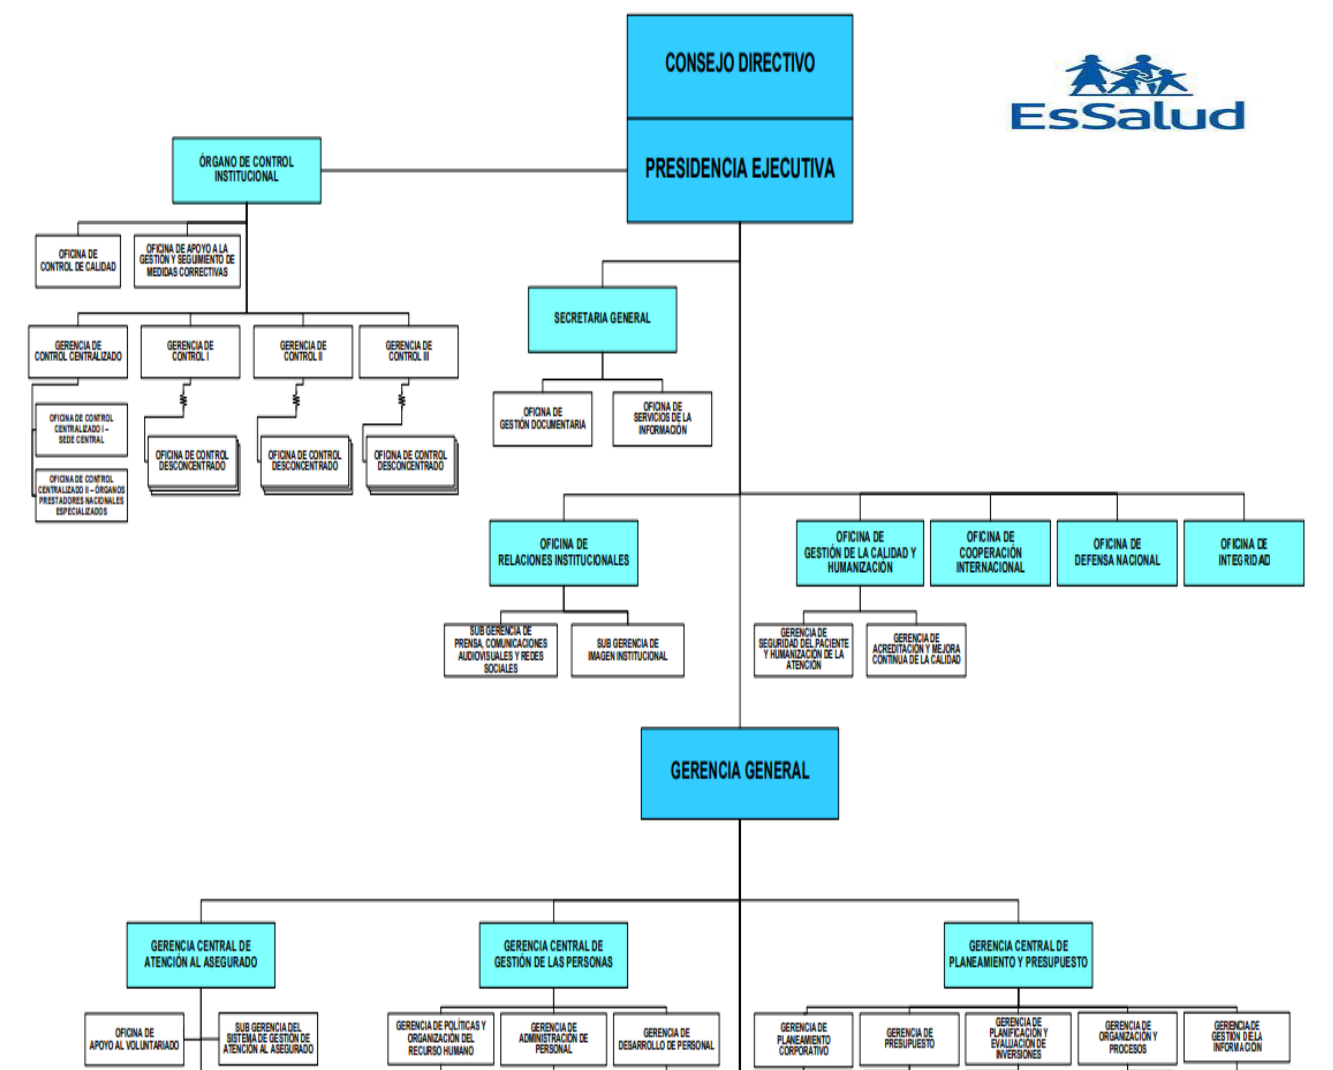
CONSEJO DIRECTIVO

PRESIDENCIA EJECUTIVA

EsSalud

ÓRGANO DE CONTROL INSTITUCIONAL

OFICINA DE CONTROL DE CALIDAD

OFICINA DE APOYO A LA GESTIÓN Y SEGUIMIENTO DE MEDIDAS CORRECTIVAS

GERENCIA DE CONTROL CENTRALIZADO

GERENCIA DE CONTROL I

GERENCIA DE CONTROL II

GERENCIA DE CONTROL III

OFICINA DE CONTROL CENTRALIZADO I - SEDE CENTRAL

OFICINA DE CONTROL CENTRALIZADO II - ÓRGANOS PRESTADORES NACIONALES ESPECIALIZADOS

OFICINA DE CONTROL DESCONCENTRADO

OFICINA DE CONTROL DESCONCENTRADO

OFICINA DE CONTROL DESCONCENTRADO

SECRETARIA GENERAL

OFICINA DE GESTIÓN DOCUMENTARIA

OFICINA DE SERVICIOS DE LA INFORMACIÓN

OFICINA DE RELACIONES INSTITUCIONALES

SUB GERENCIA DE PRENSA, COMUNICACIONES AUDIOVISUALES Y REDES SOCIALES

SUB GERENCIA DE IMAGEN INSTITUCIONAL

OFICINA DE GESTIÓN DE LA CALIDAD Y HUMANIZACIÓN

GERENCIA DE SEGURIDAD DEL PACIENTE Y HUMANIZACIÓN DE LA ATENCIÓN

GERENCIA DE ACREDITACIÓN Y MEJORA CONTINUA DE LA CALIDAD

OFICINA DE COOPERACIÓN INTERNACIONAL

OFICINA DE DEFENSA NACIONAL

OFICINA DE INTEGRIDAD

GERENCIA GENERAL

GERENCIA CENTRAL DE ATENCIÓN AL ASEGURADO

OFICINA DE APOYO AL VOLUNTARIADO

SUB GERENCIA DEL SISTEMA DE GESTIÓN DE ATENCIÓN AL ASEGURADO

GERENCIA CENTRAL DE GESTIÓN DE LAS PERSONAS

GERENCIA DE POLÍTICAS Y ORGANIZACIÓN DEL RECURSO HUMANO

GERENCIA DE ADMINISTRACIÓN DE PERSONAL

GERENCIA DE DESARROLLO DE PERSONAL

GERENCIA CENTRAL DE PLANEAMIENTO Y PRESUPUESTO

GERENCIA DE PLANEAMIENTO CORPORATIVO

GERENCIA DE PRESUPUESTO

GERENCIA DE PLANIFICACIÓN Y EVALUACIÓN DE INVERSIONES

GERENCIA DE ORGANIZACIÓN Y PROCESOS

GERENCIA DE GESTIÓN DE LA INFORMACIÓN